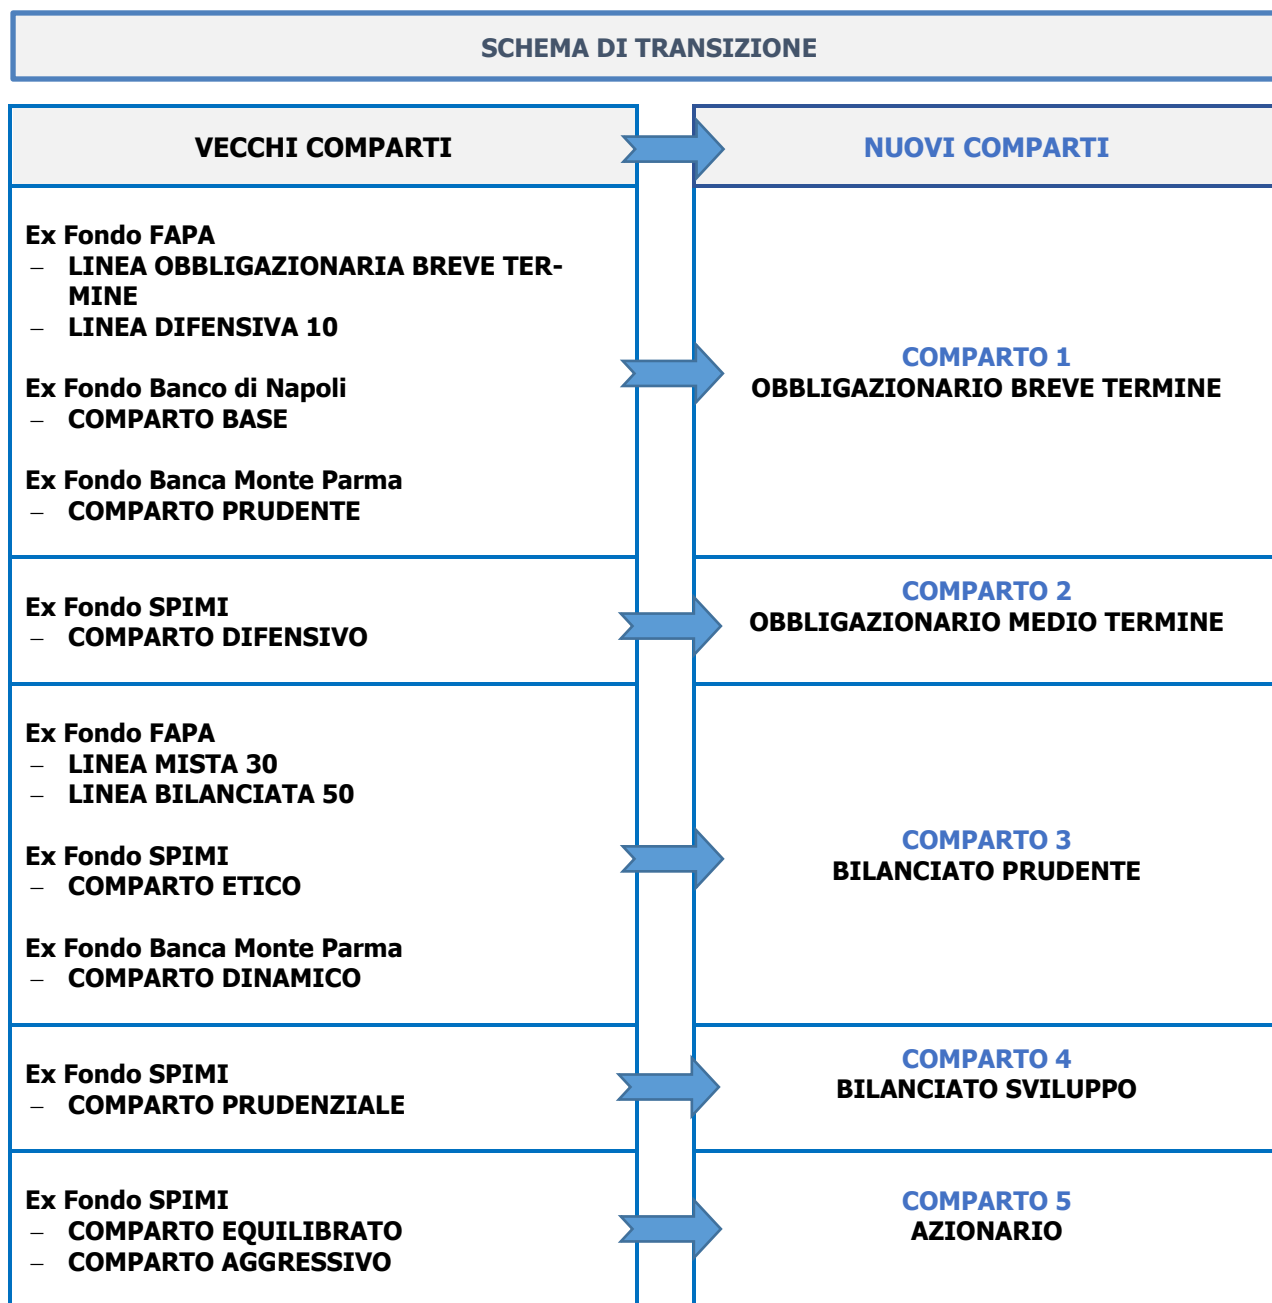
SCHEMA DI TRANSIZIONE

| VECCHI COMPARTI | NUOVI COMPARTI |
|---|---|
| Ex Fondo FAPA – LINEA OBBLIGAZIONARIA BREVE TERMINE – LINEA DIFENSIVA 10 Ex Fondo Banco di Napoli – COMPARTO BASE Ex Fondo Banca Monte Parma – COMPARTO PRUDENTE | COMPARTO 1 OBBLIGAZIONARIO BREVE TERMINE |
| Ex Fondo SPIMI – COMPARTO DIFENSIVO | COMPARTO 2 OBBLIGAZIONARIO MEDIO TERMINE |
| Ex Fondo FAPA – LINEA MISTA 30 – LINEA BILANCIATA 50 Ex Fondo SPIMI – COMPARTO ETICO Ex Fondo Banca Monte Parma – COMPARTO DINAMICO | COMPARTO 3 BILANCIATO PRUDENTE |
| Ex Fondo SPIMI – COMPARTO PRUDENZIALE | COMPARTO 4 BILANCIATO SVILUPPO |
| Ex Fondo SPIMI – COMPARTO EQUILIBRATO – COMPARTO AGGRESSIVO | COMPARTO 5 AZIONARIO |